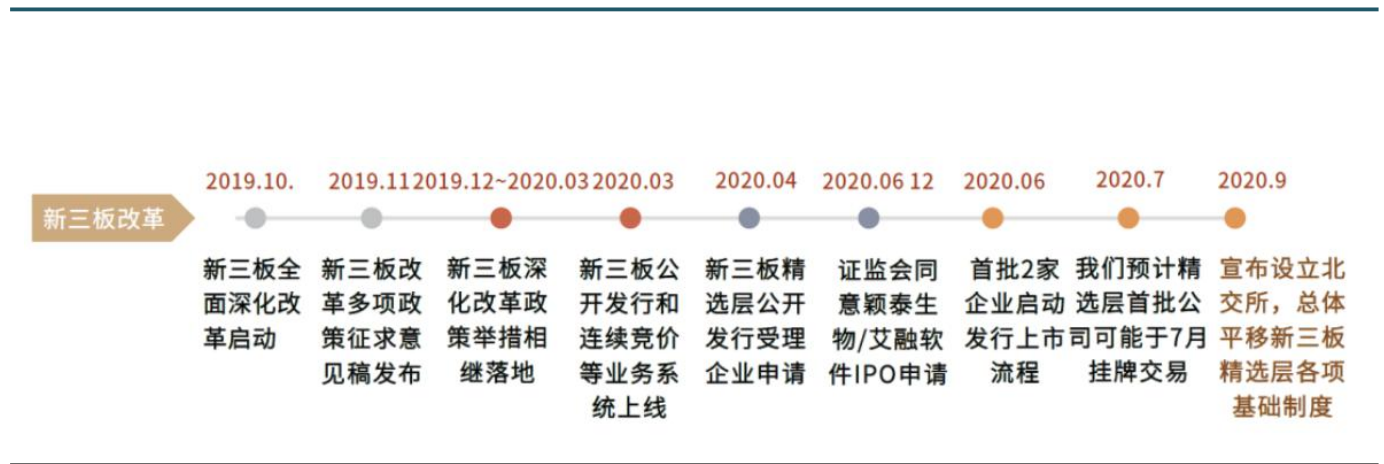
新三板改革

2019.10.
新三板全面深化改革启动

2019.11
新三板改革多项政策征求意见稿发布

2019.12~2020.03
新三板深化改革政策举措相继落地

2020.03
新三板公开发行和连续竞价等业务系统上线

2020.04
新三板精选层公开发行受理企业申请

2020.06 12
证监会同意颖泰生物/艾融软件IPO申请

2020.06
首批2家企业启动发行上市流程

2020.7
我们预计精选层首批公司可能于7月挂牌交易

2020.9
宣布设立北交所，总体平移新三板精选层各项基础制度